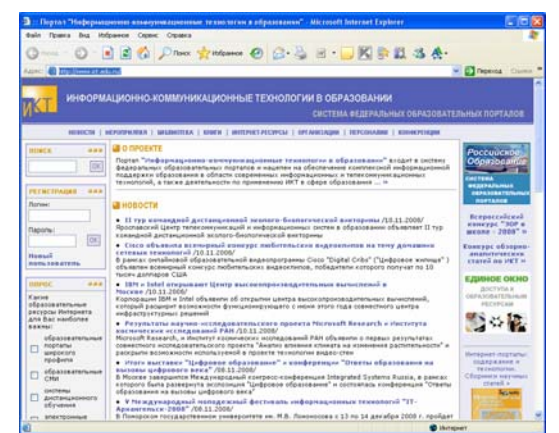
Портал "Информационно-коммуникационные технологии в образовании" - Microsoft Internet Explorer

Файл Правка Вид Избранное Сервис Справка

Назад Поиск Избранное

Адрес: http://www.ict.edu.ru/ Переход Ссылки

ИКТ

ИНФОРМАЦИОННО-КОММУНИКАЦИОННЫЕ ТЕХНОЛОГИИ В ОБРАЗОВАНИИ

СИСТЕМА ФЕДЕРАЛЬНЫХ ОБРАЗОВАТЕЛЬНЫХ ПОРТАЛОВ

НОВОСТИ | МЕРОПРИЯТИЯ | БИБЛИОТЕКА | КНИГИ | ИНТЕРНЕТ-РЕСУРСЫ | ОРГАНИЗАЦИИ | ПЕРСОНАЛИИ | КОНФЕРЕНЦИИ

ПОИСК

OK

РЕГИСТРАЦИЯ

Логин:

Пароль:

OK

Новый пользователь

ОПРОС

Какие образовательные ресурсы Интернета для Вас наиболее важны:

образовательные порталы широкого профиля

образовательные СМИ

системы дистанционного обучения

электронные

О ПРОЕКТЕ

Портал "Информационно-коммуникационные технологии в образовании" входит в систему федеральных образовательных порталов и нацелен на обеспечение комплексной информационной поддержки образования в области современных информационных и телекоммуникационных технологий, а также деятельности по применению ИКТ в сфере образования ... »

НОВОСТИ

• II тур командной дистанционной эколого-биологической викторины /10.11.2008/
Ярославский Центр телекоммуникаций и информационных систем в образовании объявляет II тур командной дистанционной эколого-биологической викторины

• Cisco объявила всемирный конкурс любительских видеороликов на тему домашних сетевых технологий /10.11.2008/
В рамках онлайновой образовательной видеопрограммы Cisco "Digital Cribs" ("Цифровое жилище") объявлен всемирный конкурс любительских видеороликов, победители которого получат по 10 тысяч долларов США

• IBM и Intel открывают Центр высокопроизводительных вычислений в Москве /10.11.2008/
Корпорации IBM и Intel объявили об открытии центра высокопроизводительных вычислений, который расширит возможности в рамках совместного центра инфраструктурных решений

• Результаты научно-исследовательского проекта Microsoft Research и Института космических исследований РАН /10.11.2008/
Microsoft Research, и Институт космических исследований РАН объявили о первых результатах совместного исследовательского проекта "Анализ влияния климата на изменения растительности" и раскрыли возможности использования в проекте технологии видео-стен

• Итоги выставки "Цифровое образование" и конференции "Ответы образования на вызовы цифрового века" /08.11.2008/
В Москве завершился Международный конгресс-конференция Integrated Systems Russia, в рамках которого была развернута экспозиция "Цифровое образование" и состоялась конференция "Ответы образования на вызовы цифрового века"

• V Международный молодежный фестиваль информационных технологий "IT-Архангельск-2008" /08.11.2008/
В Поморском государственном университете им. М.В. Ломоносова с 13 по 14 декабря 2008 г. пройдет

Российское Образование

СИСТЕМА ФЕДЕРАЛЬНЫХ ОБРАЗОВАТЕЛЬНЫХ ПОРТАЛОВ

Всероссийский конкурс "ИОР в школе - 2008"

Конкурс обзорно-аналитических статей по ИКТ »

ЕДИНОЕ ОКНО

ДОСТУПА К ОБРАЗОВАТЕЛЬНЫМ РЕСУРСАМ

Интернет-порталы: содержание и технологии. Сборник научных статей »

Интернет